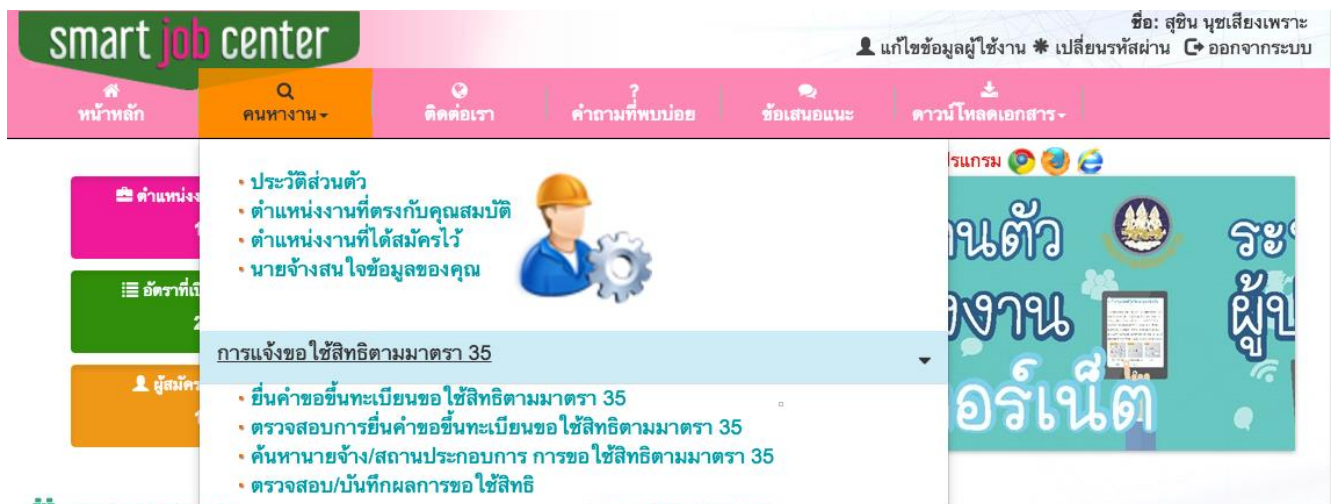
smart job center

ชื่อ: สุชิน นุชเสียงเพราะ
แก้ไขข้อมูลผู้ใช้งาน เปลี่ยนรหัสผ่าน ออกจากระบบ

หน้าหลัก
คนหางาน
ติดต่อเรา
คำถามที่พบบ่อย
ข้อเสนอแนะ
ดาวน์โหลดเอกสาร

• ประวัติส่วนตัว
• ตำแหน่งงานที่ตรงกับคุณสมบัติ
• ตำแหน่งงานที่ได้สมัครไว้
• นายจ้างสนใจข้อมูลของคุณ

การแจ้งขอใช้สิทธิตามมาตรา 35

• ยื่นคำขอขึ้นทะเบียนขอใช้สิทธิตามมาตรา 35
• ตรวจสอบการยื่นคำขอขึ้นทะเบียนขอใช้สิทธิตามมาตรา 35
• ค้นหานายจ้าง/สถานประกอบการ การขอใช้สิทธิตามมาตรา 35
• ตรวจสอบ/บันทึกผลการขอใช้สิทธิ

ตำแหน่ง
อัตราที่เ
2
ผู้สมัคร

โปรแกรม

นตัว
งาน
อร์เน็ต
ระ
ผู้ใ